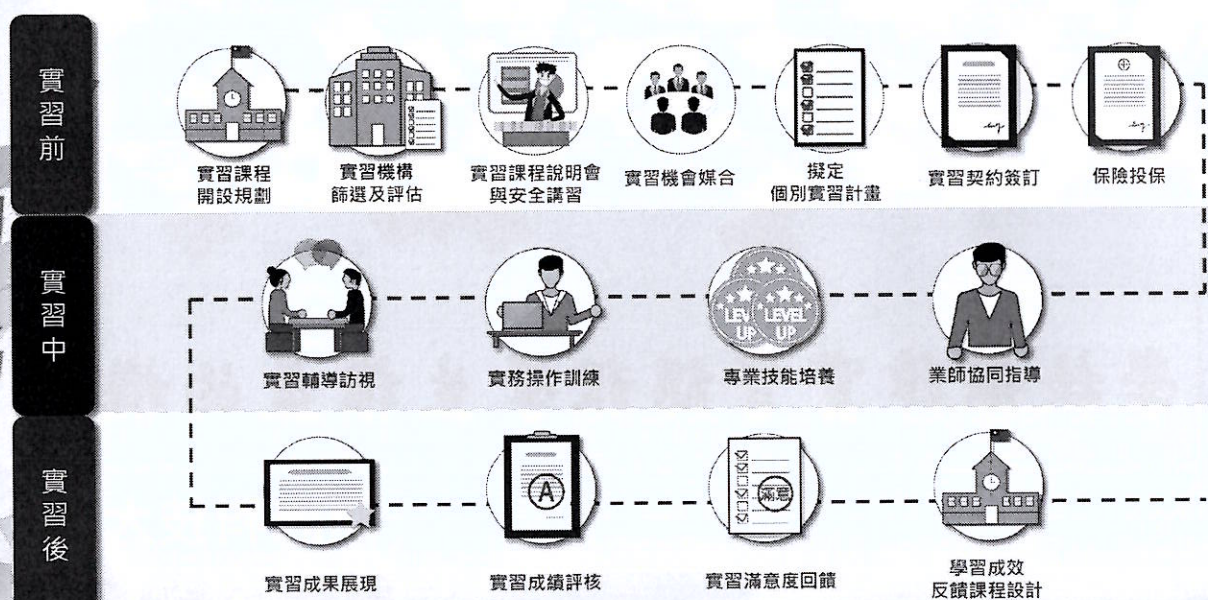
實習前

實習課程開設規劃

實習機構篩選及評估

實習課程說明會與安全講習

實習機會媒合

擬定個別實習計畫

實習契約簽訂

保險投保

實習中

實習輔導訪視

實務操作訓練

LEVEL UP LEVEL UP

專業技能培養

業師協同指導

實習後

實習成果展現

A

實習成績評核

滿意

實習滿意度回饋

學習成效反饋課程設計